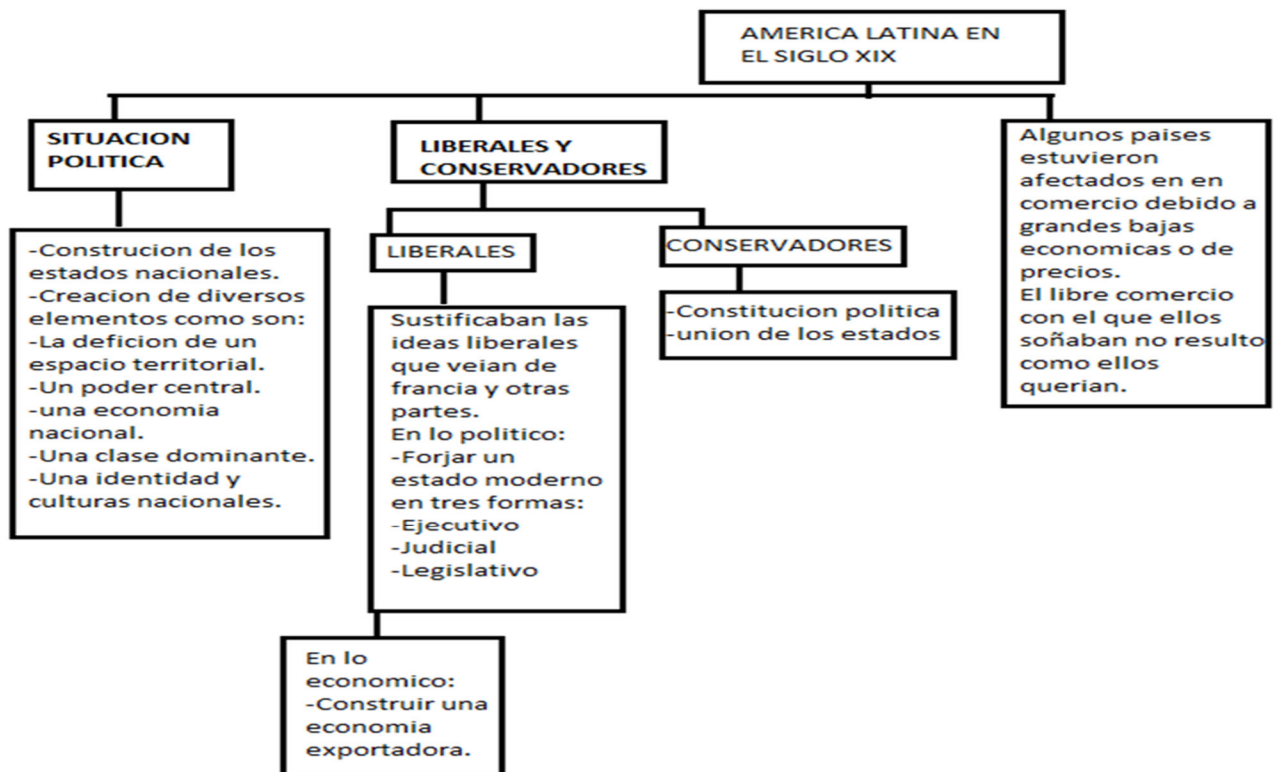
AMERICA LATINA EN EL SIGLO XIX

SITUACION POLITICA

-Construcion de los estados nacionales.
-Creacion de diversos elementos como son:
-La deficion de un espacio territorial.
-Un poder central.
-una economia nacional.
-Una clase dominante.
-Una identidad y culturas nacionales.

LIBERALES Y CONSERVADORES

LIBERALES

Sustificaban las ideas liberales que veian de francia y otras partes.
En lo politico:
-Forjar un estado moderno en tres formas:
-Ejecutivo
-Judicial
-Legislativo

En lo economico:
-Construir una economia exportadora.

CONSERVADORES

-Constitucion politica
-union de los estados

Algunos paises estuvieron afectados en en comercio debido a grandes bajas economicas o de precios.
El libre comercio con el que ellos soñaban no resulto como ellos querian.